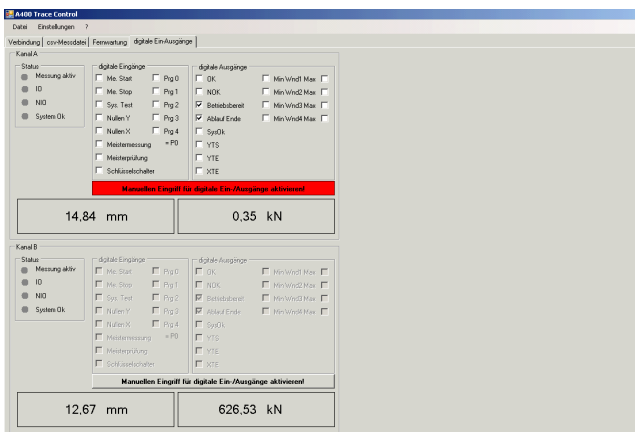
A400 Trace Control
Datei Einstellungen ?
Verbindung csv-Messdatei Fernwartung digitale Ein/Ausgänge

Kanal A
Status
Messung aktiv
IO
NIO
System Ok

digitale Eingänge
Me. Start
Me. Stop
Sys. Test
Nullen Y
Nullen X
Meistermessung
Meisterprüfung
Schlüsselschalter
Prg 0
Prg 1
Prg 2
Prg 3
Prg 4
= P0

digitale Ausgänge
OK
NOK
Betriebsbereit
Ablauf Ende
SysOk
VTS
YTE
XTE
Min Wnd1 Max
Min Wnd2 Max
Min Wnd3 Max
Min Wnd4 Max

Manuellen Eingriff für digitale Ein-/Ausgänge aktivieren!

14,84 mm
0,35 kN

Kanal B
Status
Messung aktiv
IO
NIO
System Ok

digitale Eingänge
Me. Start
Me. Stop
Sys. Test
Nullen Y
Nullen X
Meistermessung
Meisterprüfung
Schlüsselschalter
Prg 0
Prg 1
Prg 2
Prg 3
Prg 4
= P0

digitale Ausgänge
OK
NOK
Betriebsbereit
Ablauf Ende
SysOk
VTS
YTE
XTE
Min Wnd1 Max
Min Wnd2 Max
Min Wnd3 Max
Min Wnd4 Max

Manuellen Eingriff für digitale Ein-/Ausgänge aktivieren!

12,67 mm
626,53 kN